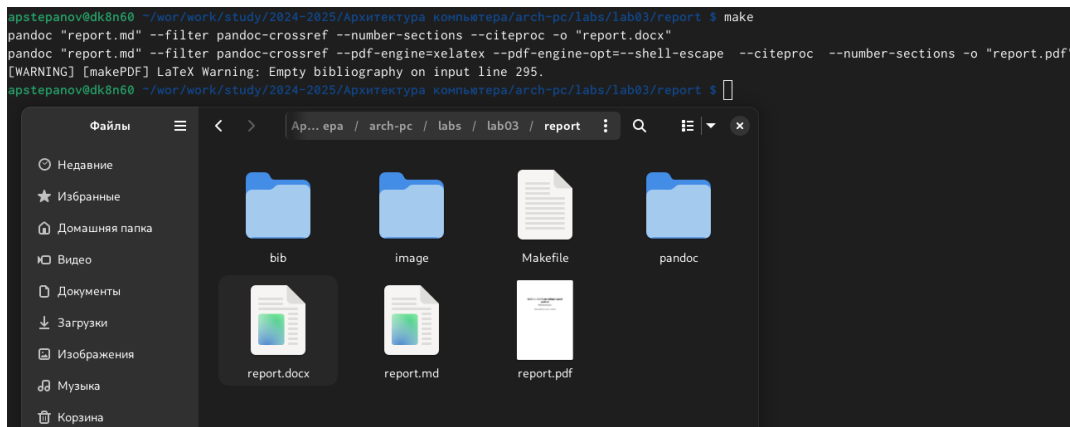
apstepanov@dk8n60 ~/wor/work/study/2024-2025/Архитектура компьютера/arch-pc/labs/lab03/report $ make
pandoc "report.md" --filter pandoc-crossref --number-sections --citeproc -o "report.docx"
pandoc "report.md" --filter pandoc-crossref --pdf-engine=xelatex --pdf-engine-opt=--shell-escape --citeproc --number-sections -o "report.pdf"
[WARNING] [makePDF] LaTeX Warning: Empty bibliography on input line 295.
apstepanov@dk8n60 ~/wor/work/study/2024-2025/Архитектура компьютера/arch-pc/labs/lab03/report $

Файлы
Ар... ера / arch-pc / labs / lab03 / report

Недавние
Избранные
Домашняя папка
Видео
Документы
Загрузки
Изображения
Музыка
Корзина

bib
image
Makefile
pandoc
report.docx
report.md
report.pdf